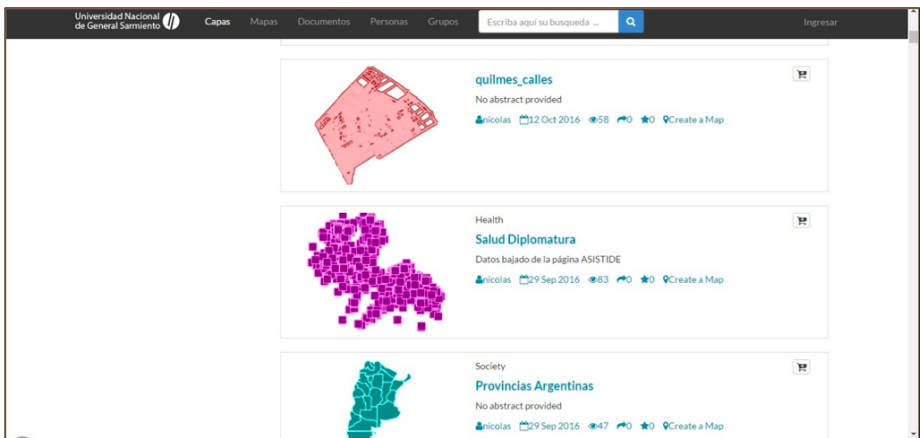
Universidad Nacional de General Sarmiento

Capas Mapas Documentos Personas Grupos

Escriba aquí su busqueda ...

Ingresar

quilmes_calles

No abstract provided

nicolas 12 Oct 2016 58 0 0 Create a Map

Health

Salud Diplomatura

Datos bajado de la página ASISTIDE

nicolas 29 Sep 2016 83 0 0 Create a Map

Society

Provincias Argentinas

No abstract provided

nicolas 29 Sep 2016 47 0 0 Create a Map